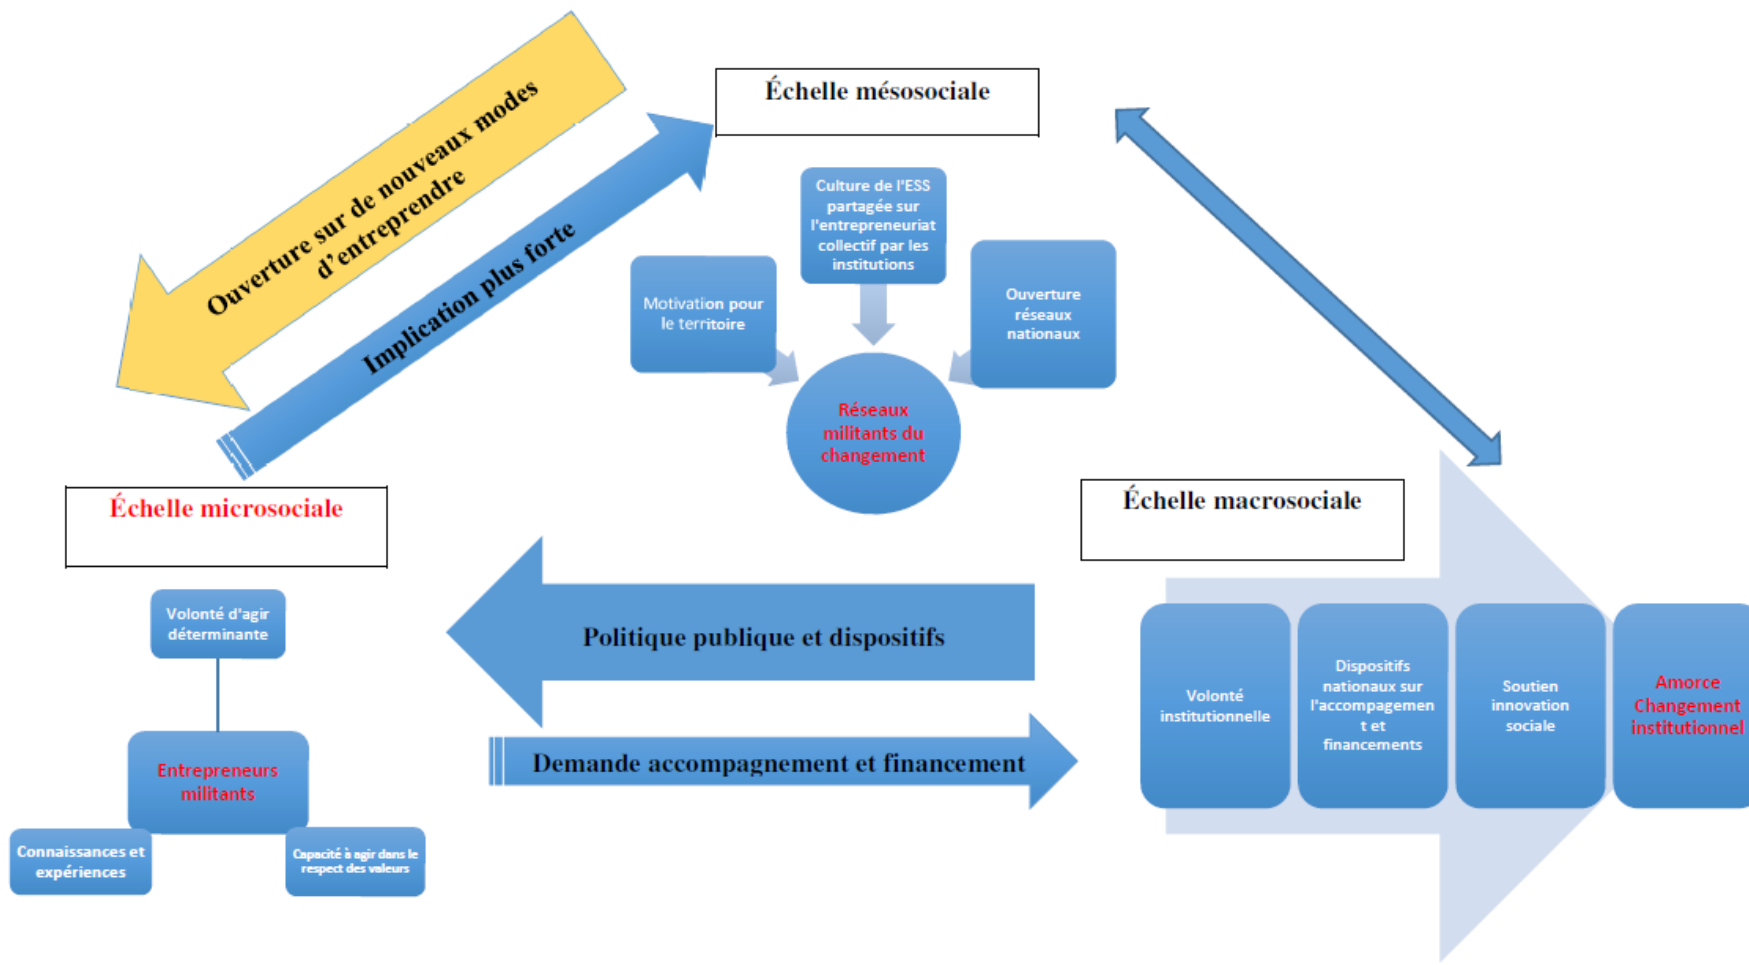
Ouverture sur de nouveaux modes d'entreprendre

Implication plus forte

Échelle mésosociale

Culture de l'ESS partagée sur l'entrepreneuriat collectif par les institutions

Motivation pour le territoire

Ouverture réseaux nationaux

Réseaux militants du changement

Échelle microsociale

Échelle macrosociale

Volonté d'agir déterminante

Entrepreneurs militants

Connaissances et expériences

Capacité à agir dans le respect des valeurs

Politique publique et dispositifs

Demande accompagnement et financement

Volonté institutionnelle

Dispositifs nationaux sur l'accompagnement et financements

Soutien innovation sociale

Amorce Changement institutionnel